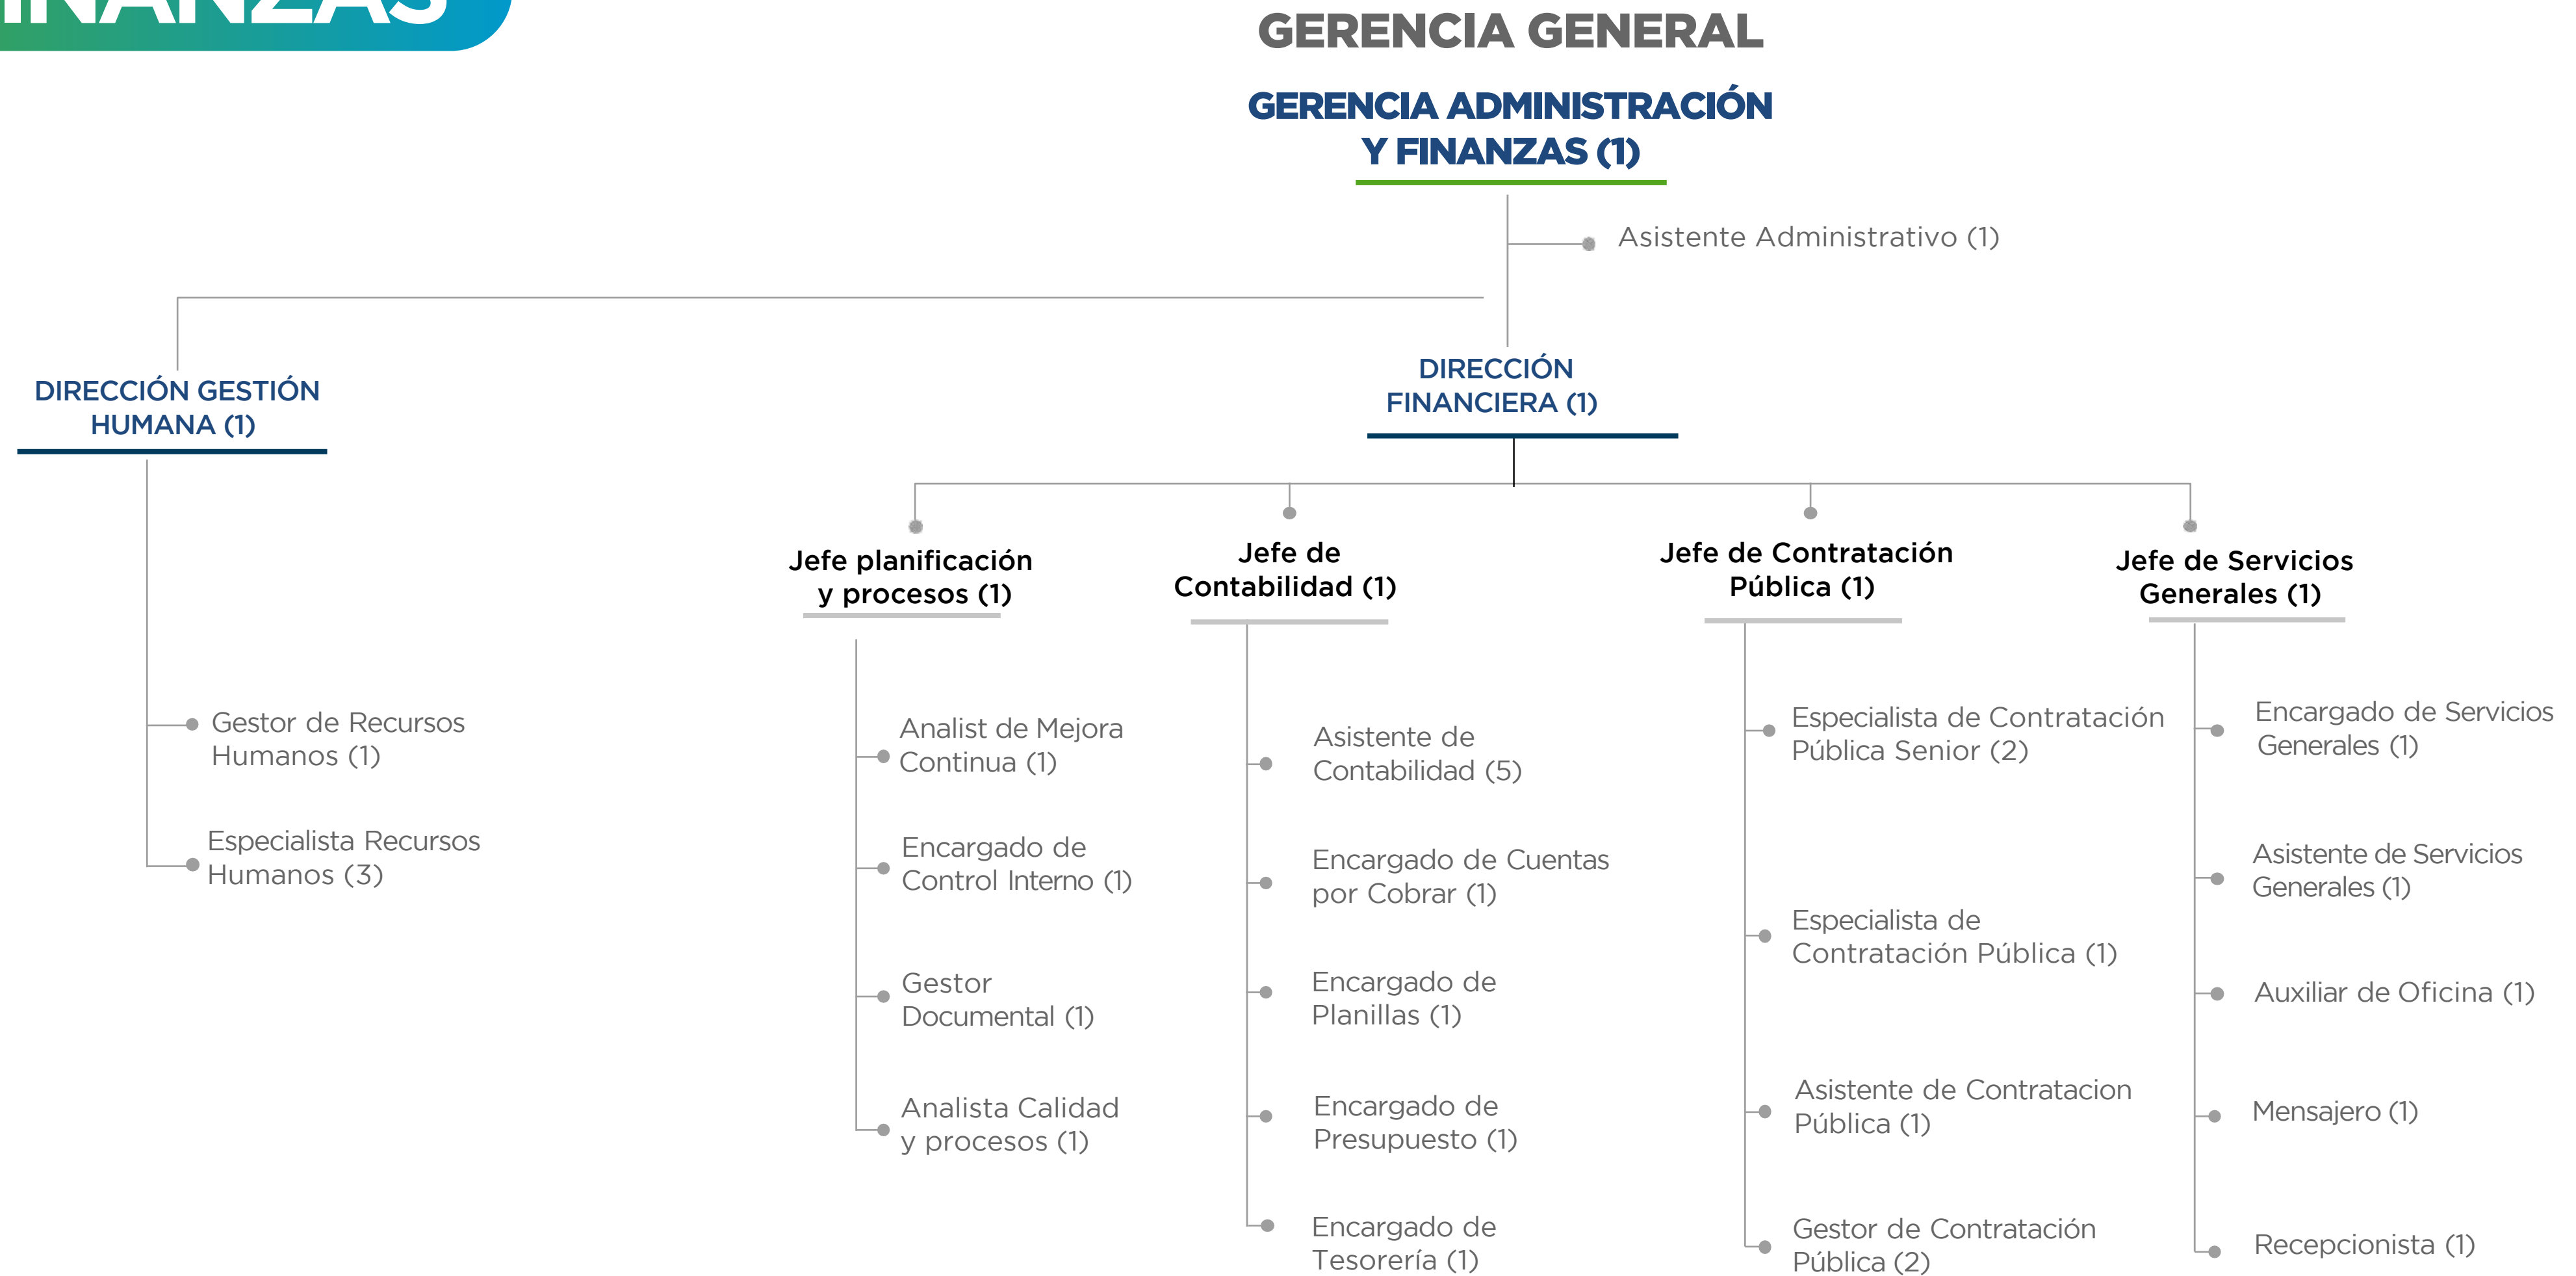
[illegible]INANZAS

GERENCIA GENERAL

GERENCIA ADMINISTRACIÓN Y FINANZAS (1)

Asistente Administrativo (1)

DIRECCIÓN GESTIÓN HUMANA (1)

Gestor de Recursos Humanos (1)

Especialista Recursos Humanos (3)

DIRECCIÓN FINANCIERA (1)

Jefe planificación y procesos (1)

Analist de Mejora Continua (1)

Encargado de Control Interno (1)

Gestor Documental (1)

Analista Calidad y procesos (1)

Jefe de Contabilidad (1)

Asistente de Contabilidad (5)

Encargado de Cuentas por Cobrar (1)

Encargado de Planillas (1)

Encargado de Presupuesto (1)

Encargado de Tesorería (1)

Jefe de Contratación Pública (1)

Especialista de Contratación Pública Senior (2)

Especialista de Contratación Pública (1)

Asistente de Contratacion Pública (1)

Gestor de Contratación Pública (2)

Jefe de Servicios Generales (1)

Encargado de Servicios Generales (1)

Asistente de Servicios Generales (1)

Auxiliar de Oficina (1)

Mensajero (1)

Recepcionista (1)